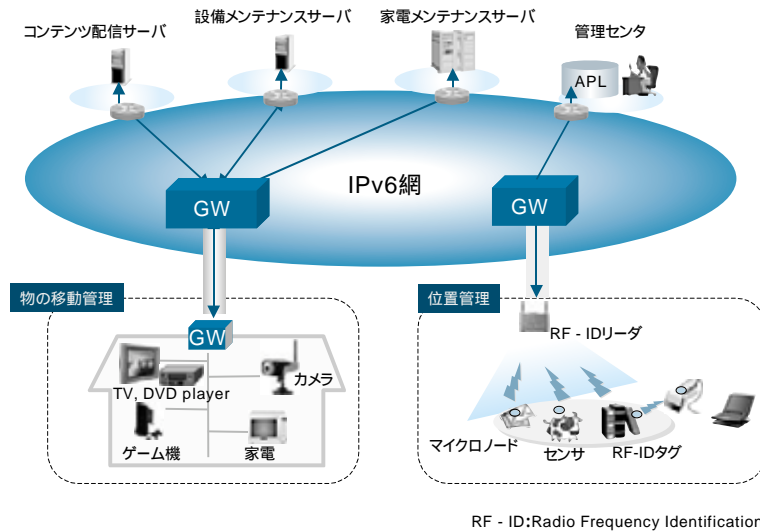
コンテンツ配信サーバ

設備メンテナンスサーバ

家電メンテナンスサーバ

管理センタ

APL

IPv6網

GW

GW

物の移動管理

GW

TV, DVD player

カメラ

ゲーム機

家電

位置管理

RF - IDリーダ

マイクロノード

センサ

RF-IDタグ

RF - ID:Radio Frequency Identificatio